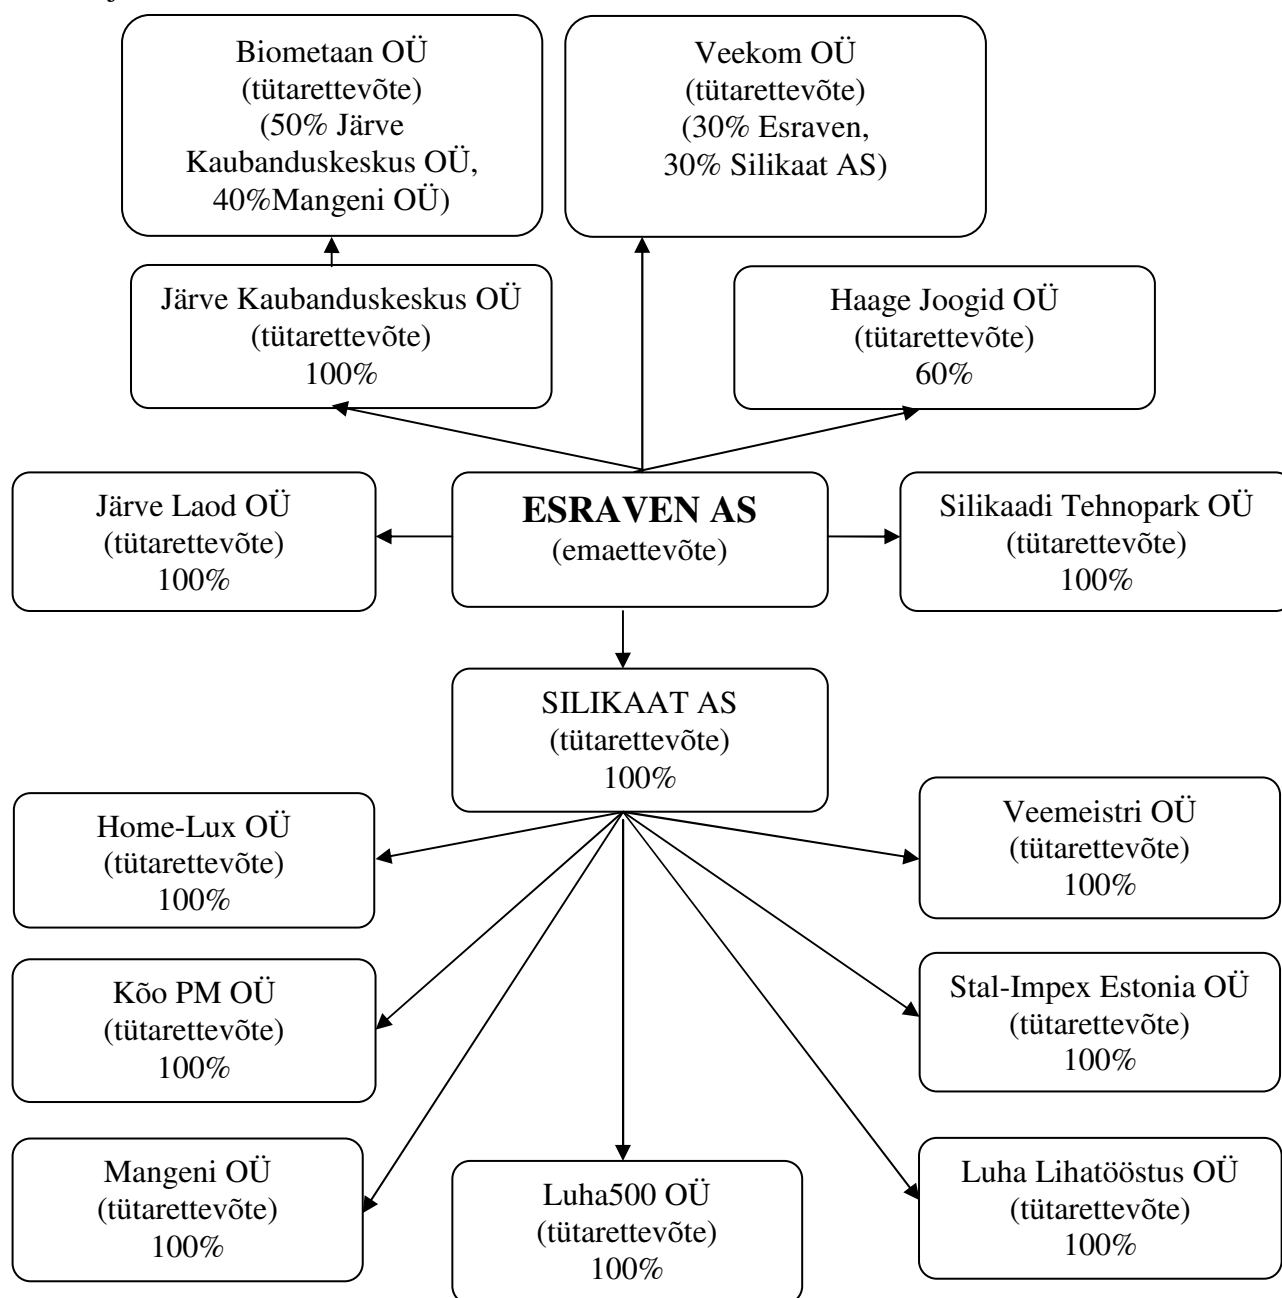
Biometaan OÜ
(tütarettevõte)
(50% Järve Kaubanduskeskus OÜ, 40%Mangeni OÜ)

Veekom OÜ
(tütarettevõte)
(30% Esraven, 30% Silikaat AS)

Järve Kaubanduskeskus OÜ
(tütarettevõte)
100%

Haage Joogid OÜ
(tütarettevõte)
60%

Järve Laod OÜ
(tütarettevõte)
100%

**ESRAVEN AS**
(emaettevõte)

Silikaadi Tehnopark OÜ
(tütarettevõte)
100%

SILIKAAT AS
(tütarettevõte)
100%

Home-Lux OÜ
(tütarettevõte)
100%

Veemeistri OÜ
(tütarettevõte)
100%

Kõo PM OÜ
(tütarettevõte)
100%

Stal-Impex Estonia OÜ
(tütarettevõte)
100%

Mangeni OÜ
(tütarettevõte)
100%

Luha500 OÜ
(tütarettevõte)
100%

Luha Lihatööstus OÜ
(tütarettevõte)
100%